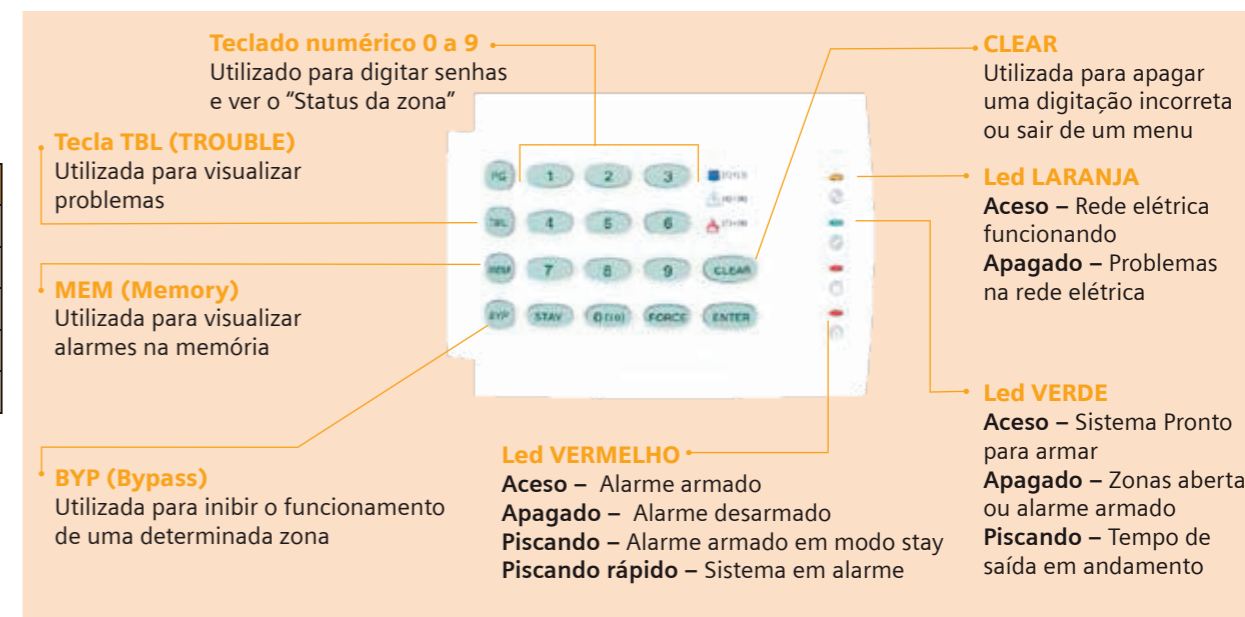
Teclado numérico 0 a 9
Utilizado para digitar senhas e ver o "Status da zona"

Tecla TBL (TROUBLE)
Utilizada para visualizar problemas

MEM (Memory)
Utilizada para visualizar alarmes na memória

BYP (Bypass)
Utilizada para inibir o funcionamento de uma determinada zona

PG 1 2 3
TBL 4 5 6
MEM 7 8 9 CLEAR
BYP STAY 0(10) FORCE ENTER

CLEAR
Utilizada para apagar uma digitação incorreta ou sair de um menu

Led LARANJA
Aceso – Rede elétrica funcionando
Apagado – Problemas na rede elétrica

Led VERDE
Aceso – Sistema Pronto para armar
Apagado – Zonas aberta ou alarme armado
Piscando – Tempo de saída em andamento

Led VERMELHO
Aceso – Alarme armado
Apagado – Alarme desarmado
Piscando – Alarme armado em modo stay
Piscando rápido – Sistema em alarme